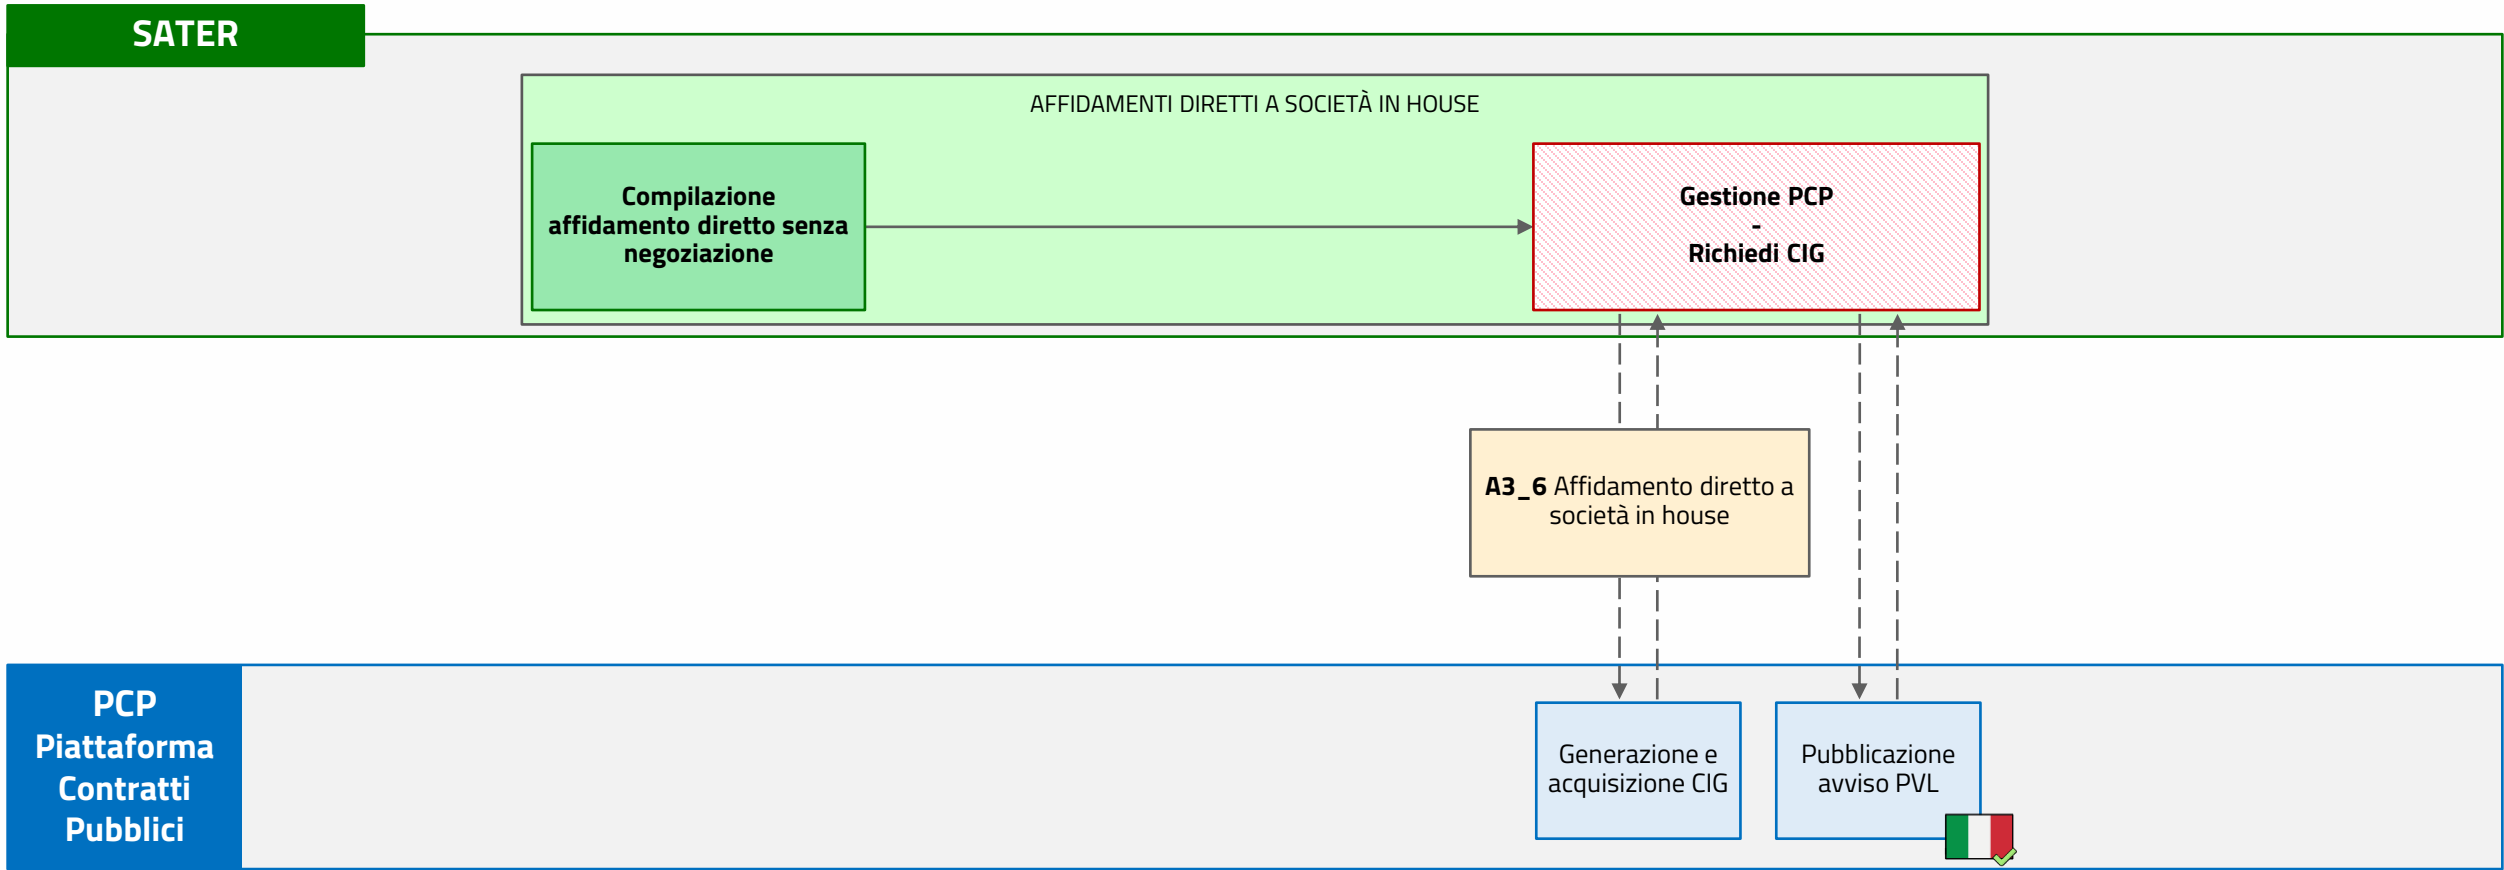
SATER

AFFIDAMENTI DIRETTI A SOCIETÀ IN HOUSE

Compilazione affidamento diretto senza negoziazione

Gestione PCP
-
Richiedi CIG

A3_6 Affidamento diretto a società in house

PCP
Piattaforma
Contratti
Pubblici

Generazione e acquisizione CIG

Pubblicazione avviso PVL